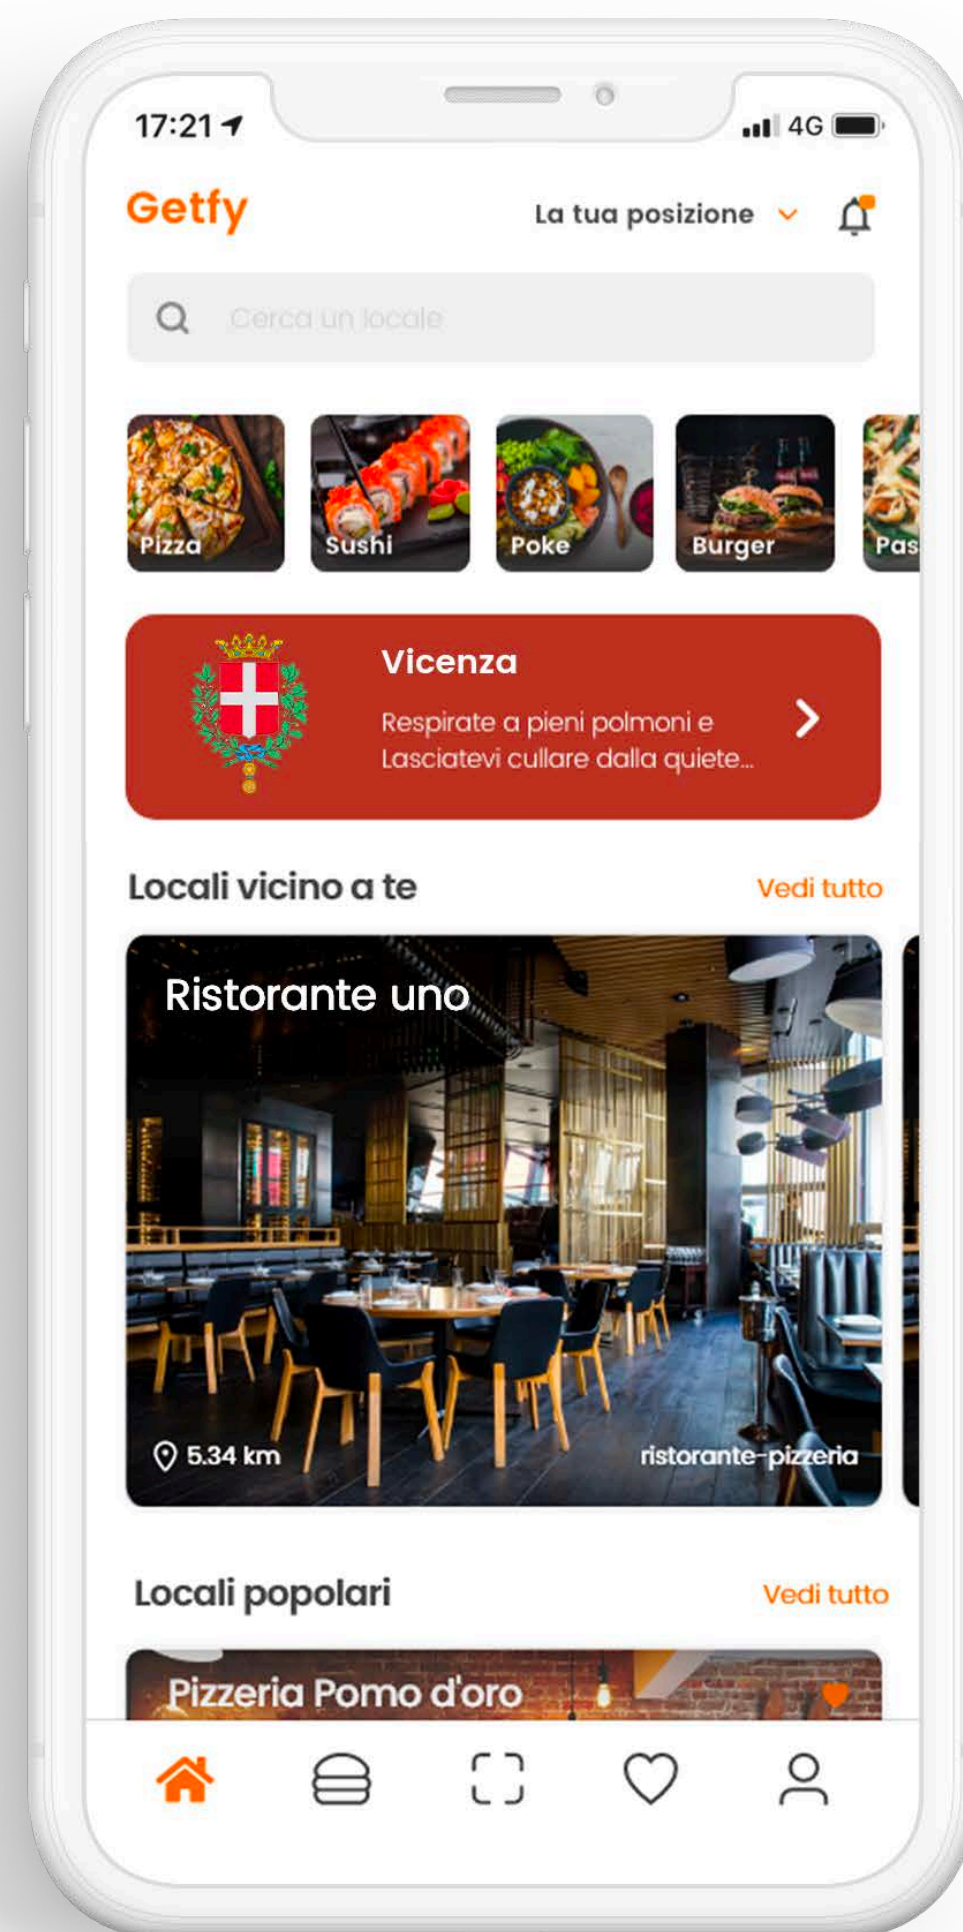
17:21 4G

Getfy

La tua posizione

Cerca un locale

Pizza

Sushi

Poke

Burger

Pas

Vicenza

Respirate a pieni polmoni e Lasciatevi cullare dalla quiete...

Locali vicino a te

Vedi tutto

Ristorante uno

5.34 km

ristorante-pizzeria

Locali popolari

Vedi tutto

Pizzeria Pomo d'oro